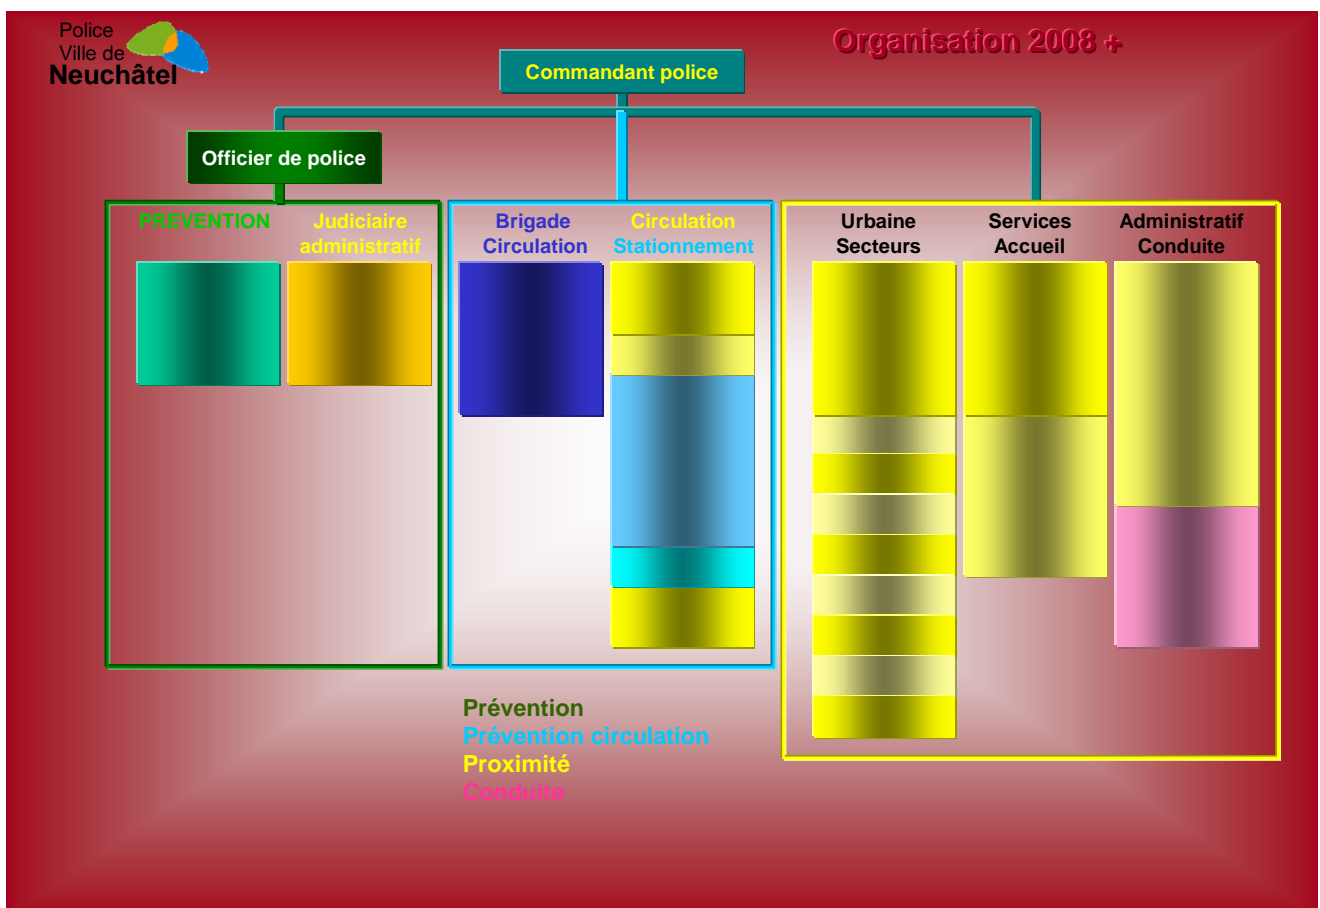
Police
Ville de
Neuchâtel

Organisation 2008 +

Commandant police

Officier de police

PREVENTION

Judiciaire administratif

Brigade Circulation

Circulation Stationnement

Urbaine Secteurs

Services Accueil

Administratif Conduite

Prévention
Prévention circulation
Proximité
Conduite